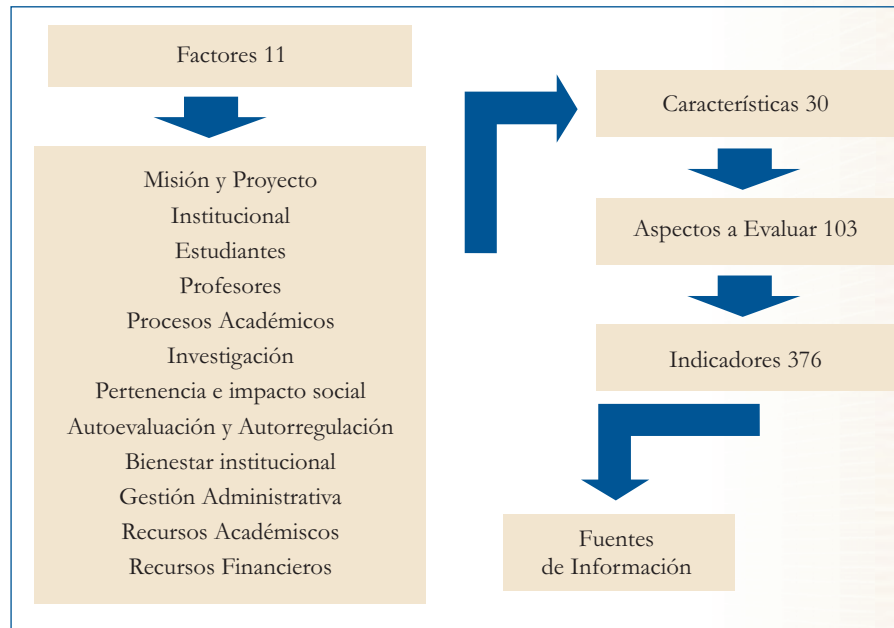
Factores 11

Misión y Proyecto
Institucional
Estudiantes
Profesores
Procesos Académicos
Investigación
Pertenencia e impacto social
Autoevaluación y Autorregulación
Bienestar institucional
Gestión Administrativa
Recursos Académiscos
Recursos Financieros

Características 30

Aspectos a Evaluar 103

Indicadores 376

Fuentes
de Información